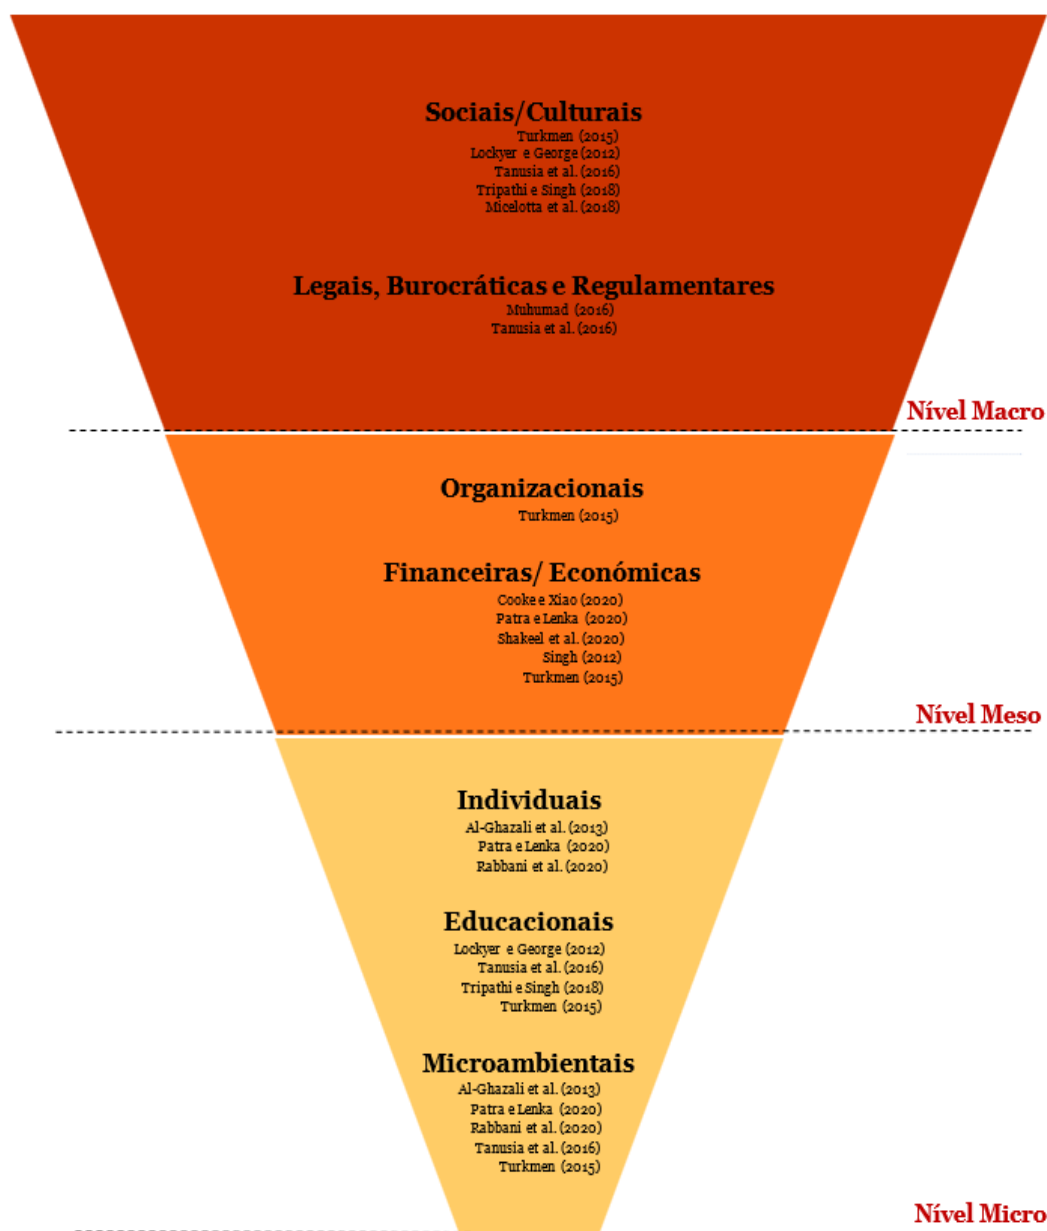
Sociais/Culturais
Turkmen (2015)
Lockyer e George (2012)
Tanusia et al. (2016)
Tripathi e Singh (2018)
Micelotta et al. (2018)

Legais, Burocráticas e Regulamentares
Muhumad (2016)
Tanusia et al. (2016)

Nível Macro

Organizacionais
Turkmen (2015)

Financeiras/ Económicas
Cooke e Xiao (2020)
Patra e Lenka (2020)
Shakeel et al. (2020)
Singh (2012)
Turkmen (2015)

Nível Meso

Individuais
Al-Ghazali et al. (2013)
Patra e Lenka (2020)
Rabbani et al. (2020)

Educacionais
Lockyer e George (2012)
Tanusia et al. (2016)
Tripathi e Singh (2018)
Turkmen (2015)

Microambientais
Al-Ghazali et al. (2013)
Patra e Lenka (2020)
Rabbani et al. (2020)
Tanusia et al. (2016)
Turkmen (2015)

Nível Micro